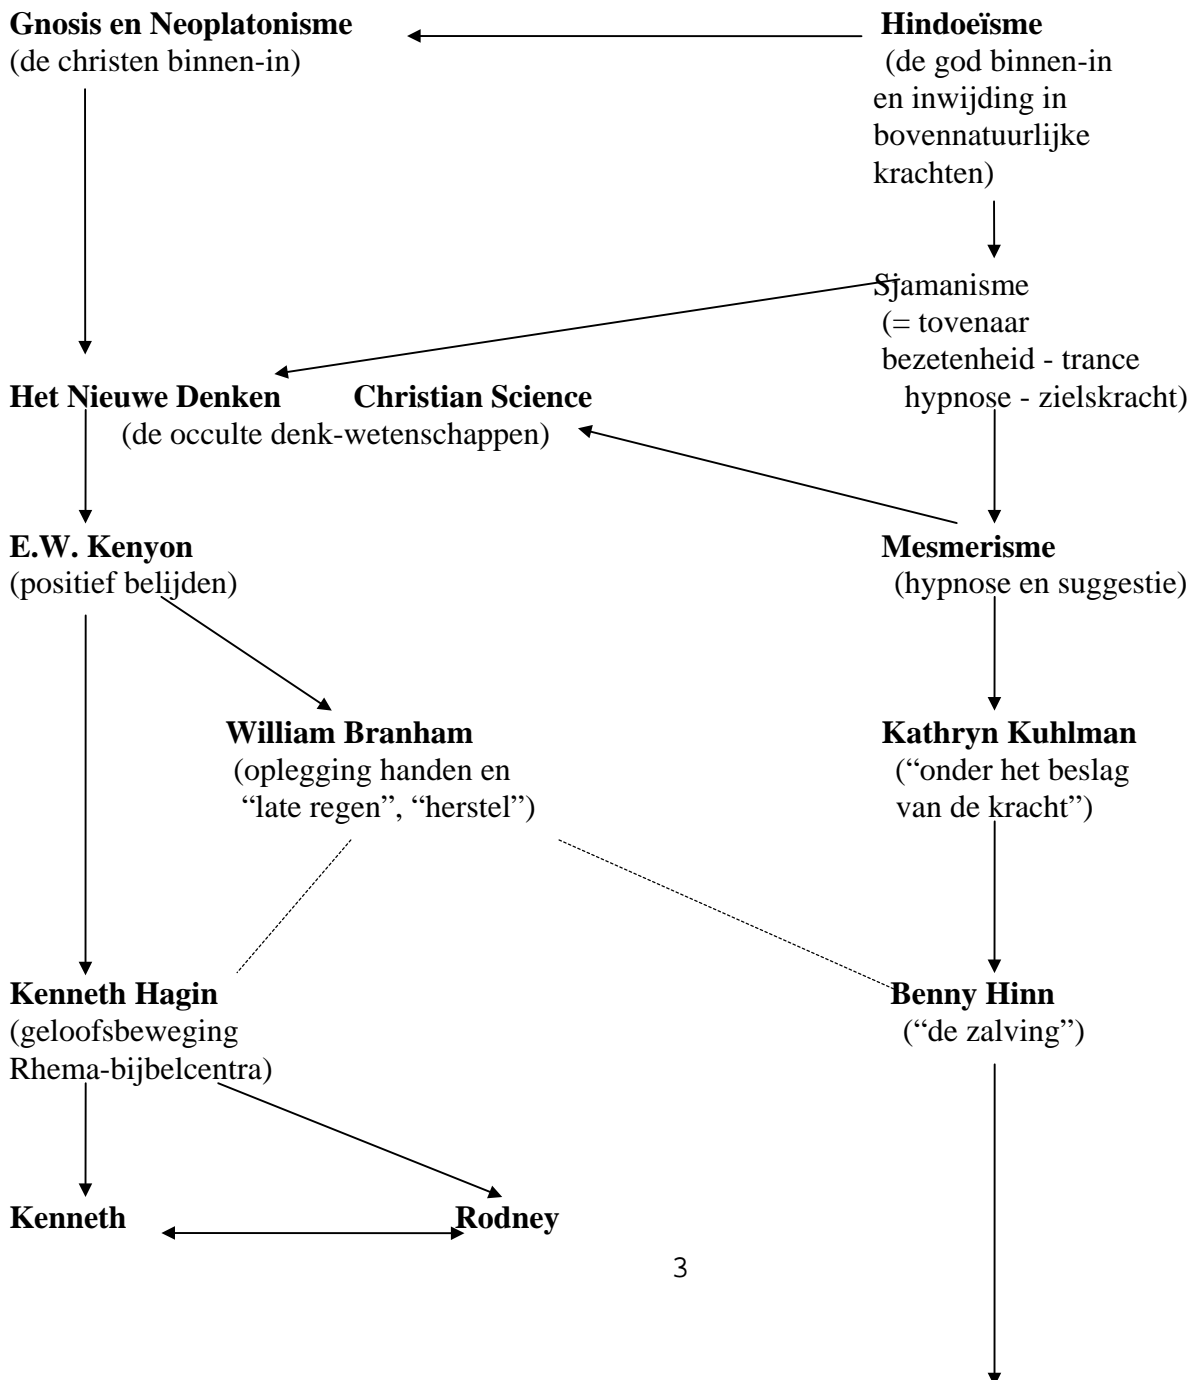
**Gnosis en Neoplatonisme**
(de christen binnen-in)

**Hindoeïsme**
(de god binnen-in en inwijding in bovennatuurlijke krachten)

Sjamanisme
(= tovenaar bezetenheid - trance hypnose - zielskracht)

**Het Nieuwe Denken** **Christian Science**
(de occulte denk-wetenschappen)

**E.W. Kenyon**
(positief belijden)

**Mesmerisme**
(hypnose en suggestie)

**William Branham**
(oplegging handen en "late regen", "herstel")

**Kathryn Kuhlman**
("onder het beslag van de kracht")

**Kenneth Hagin**
(geloofsbeweging Rhema-bijbelcentra)

**Benny Hinn**
("de zalving")

**Kenneth** **Rodney**

3